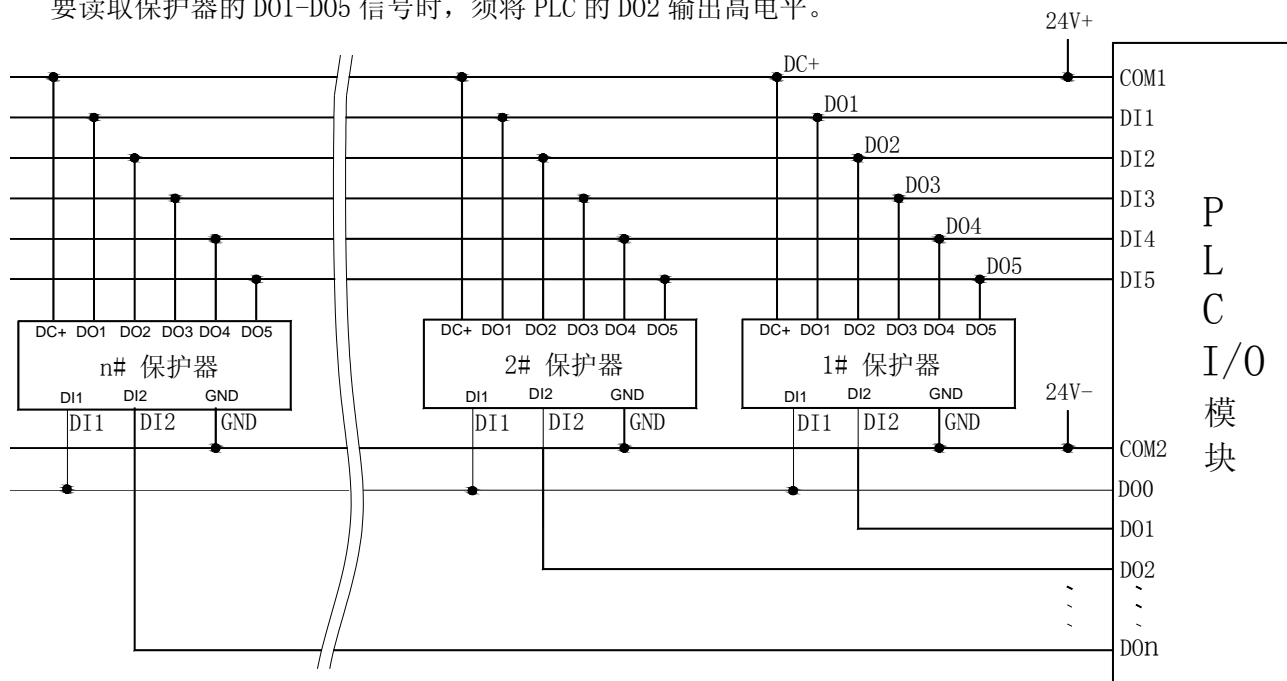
要读取保护器的 DO1-DO5 信号时，须将 PLC 的 DO2 输出高电平。

24V+

DC+
DO1
DO2
DO3
DO4
DO5

COM1
DI1
DI2
DI3
DI4
DI5

PLC I/O 模块

DC+ DO1 DO2 DO3 DO4 DO5
n# 保护器
DI1 DI2 GND
DI1 DI2 GND

DC+ DO1 DO2 DO3 DO4 DO5
2# 保护器
DI1 DI2 GND
DI1 DI2 GND

DC+ DO1 DO2 DO3 DO4 DO5
1# 保护器
DI1 DI2 GND
DI1 DI2 GND

24V-

COM2
DO0
DO1
DO2
DOn